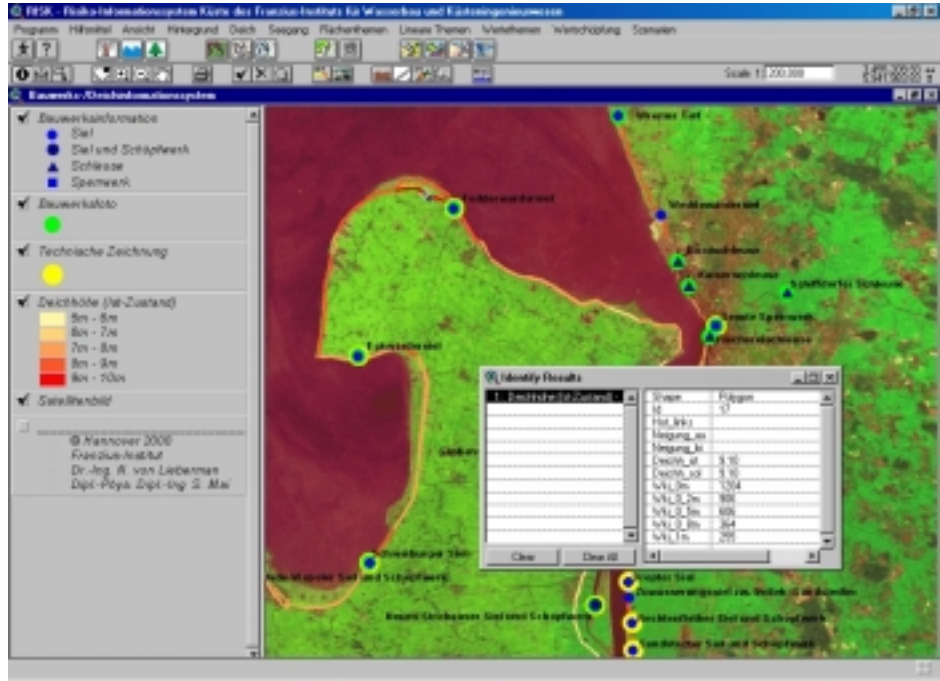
RISK - Risiko-Informationssystem Küste des Franzius-Instituts für Wasserbau und Küsteningenieurwesen

Programm Hilfsmittel Ansicht Hintergrund Deich Seegang Flächenthemen Lineare Themen Werteflächen Wertschöpfung Szenarien

Scale 1: 200.000

Bauwerks-/Deichinformationssystem

Bauwerksinformation
Siel
Siel und Schöpfwerk
Schleuse
Sperrwerk

Bauwerksfoto

Technische Zeichnung

Deichhöhe (Ist-Zustand)
5m - 6m
6m - 7m
7m - 8m
8m - 9m
9m - 10m

Satellitenbild

© Hannover 2000
Franzius-Institut
Dr.-Ing. R. von Lieberman
Dipl.-Phys. Dipl.-Ing. S. Mai

Identify Results

1 - Deichlinie (Ist-Zustand)

| Shape | Polygon |
|---|---|
| Id | 17 |
| Hot_link | |
| Neigung_au | |
| Neigung_in | |
| Deichh_ist | 9.10 |
| Deichh_sol | 9.10 |
| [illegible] | 1204 |
| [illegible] | 900 |
| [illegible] | 606 |
| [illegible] | 364 |
| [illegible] | 205 |

Clear Clear All

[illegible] Siel
Eckwarderhörne
Waddensersiel
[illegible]
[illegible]
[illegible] Sperrwerk
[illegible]
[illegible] Siel und Schöpfwerk
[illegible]
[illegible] Siel
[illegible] Siel und Schöpfwerk
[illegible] Siel
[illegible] Siel und Schöpfwerk
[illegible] Siel und Schöpfwerk
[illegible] Siel und Schöpfwerk